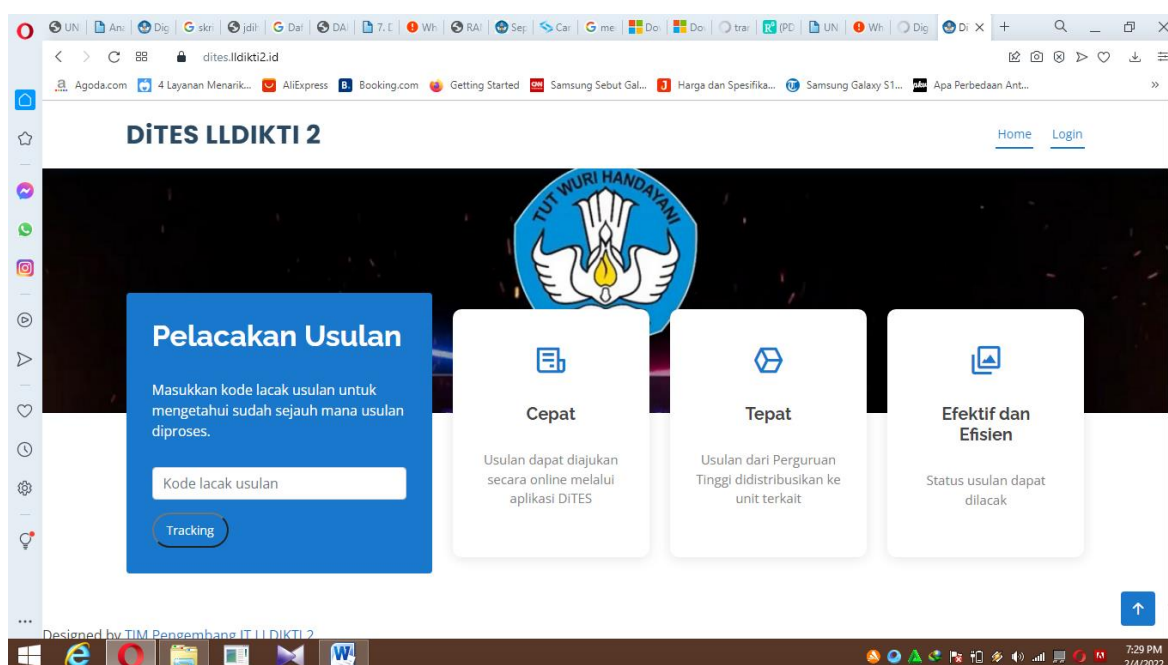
UN | An | Dig | skri | jdih | Daf | DA | 7. | Wh | RA | Sep | Car | me | Do | Do | trar | (PD | UN | Wh | Dig | Di

dites.lldikti2.id

Agoda.com 4 Layanan Menarik... AliExpress Booking.com Getting Started Samsung Sebut Gal... Harga dan Spesifika... Samsung Galaxy S1... Apa Perbedaan Ant...

DiTES LLDIKTI 2

Home Login

TUT WURI HANDAYANI

Pelacakan Usulan

Masukkan kode lacak usulan untuk mengetahui sudah sejauh mana usulan diproses.

Kode lacak usulan

Tracking

Cepat

Usulan dapat diajukan secara online melalui aplikasi DiTES

Tepat

Usulan dari Perguruan Tinggi didistribusikan ke unit terkait

Efektif dan Efisien

Status usulan dapat dilacak

Designed by TIM Pengembang IT LLDIKTI 2

7:29 PM
2/4/2022